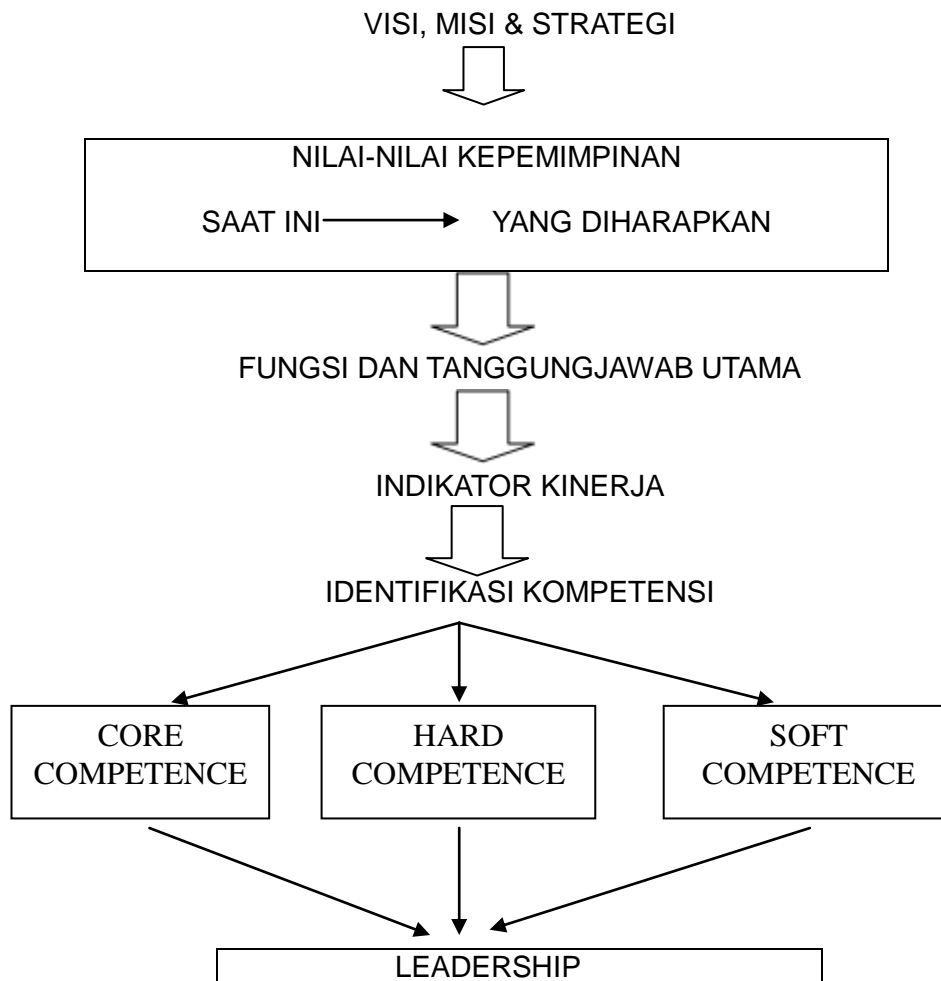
VISI, MISI & STRATEGI

NILAI-NILAI KEPEMIMPINAN

SAAT INI → YANG DIHARAPKAN

FUNGSI DAN TANGGUNGJAWAB UTAMA

INDIKATOR KINERJA

IDENTIFIKASI KOMPETENSI

CORE COMPETENCE

HARD COMPETENCE

SOFT COMPETENCE

LEADERSHIP